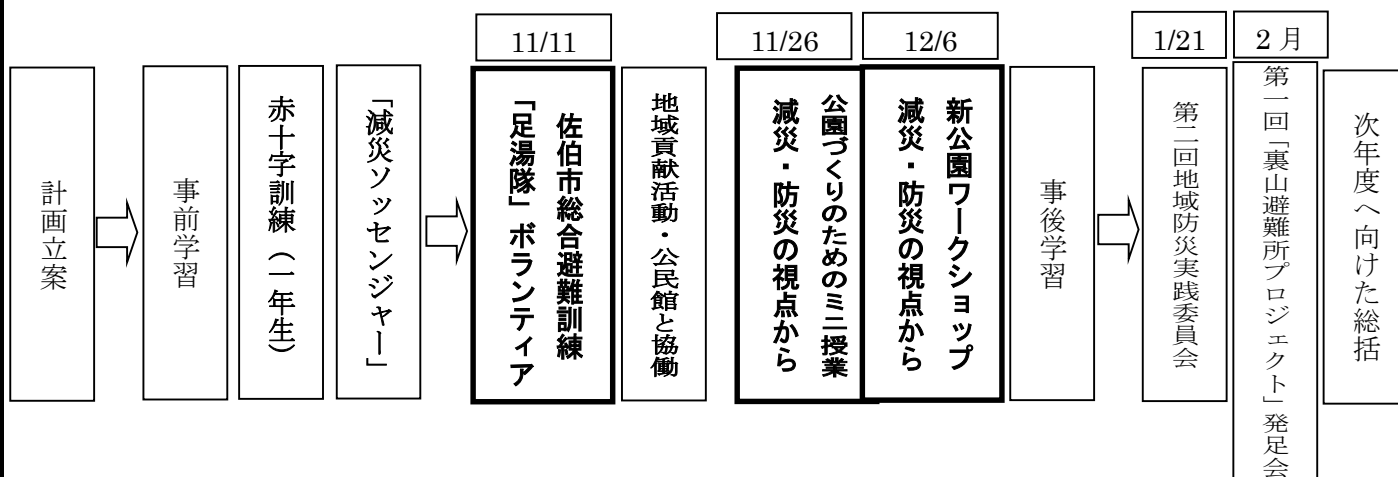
計画立案

事前学習

赤十字訓練（一年生）

「減災ソッセンジャー」

11/11
佐伯市総合避難訓練
「足湯隊」ボランティア

地域貢献活動・公民館と協働

11/26
公園づくりのためのミニ授業
減災・防災の視点から

12/6
新公園ワークショップ
減災・防災の視点から

事後学習

1/21
第二回地域防災実践委員会

2 月
第一回「裏山避難所プロジェクト」発足会

次年度へ向けた総括